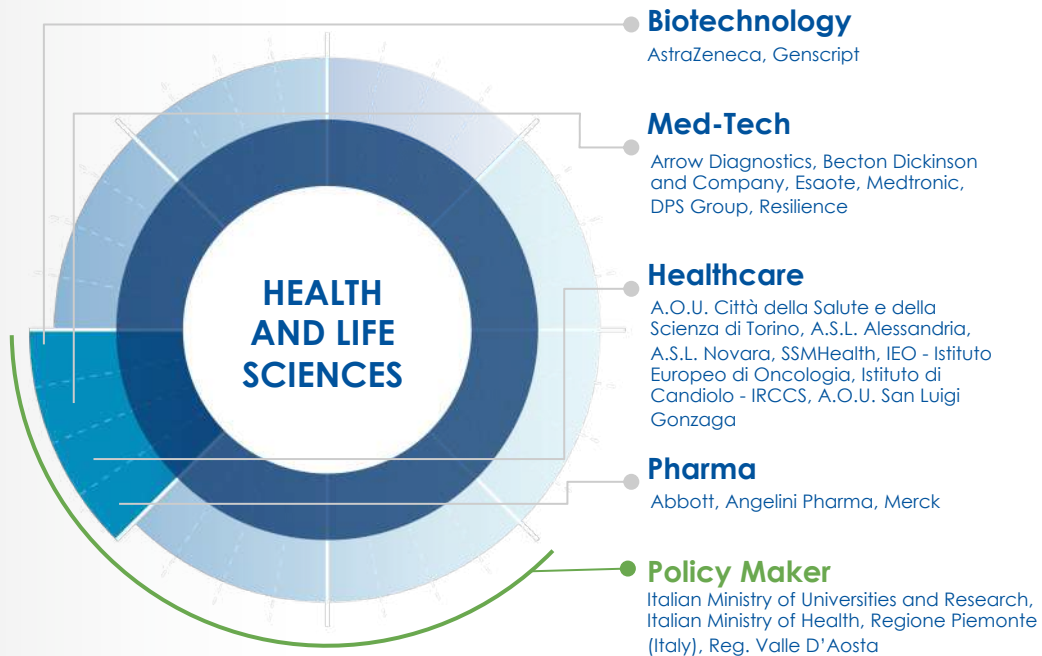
HEALTH AND LIFE SCIENCES

Biotechnology
AstraZeneca, Genscript

Med-Tech
Arrow Diagnostics, Becton Dickinson and Company, Esaote, Medtronic, DPS Group, Resilience

Healthcare
A.O.U. Città della Salute e della Scienza di Torino, A.S.L. Alessandria, A.S.L. Novara, SSMHealth, IEO - Istituto Europeo di Oncologia, Istituto di Candiolo - IRCCS, A.O.U. San Luigi Gonzaga

Pharma
Abbott, Angelini Pharma, Merck

Policy Maker
Italian Ministry of Universities and Research, Italian Ministry of Health, Regione Piemonte (Italy), Reg. Valle D'Aosta